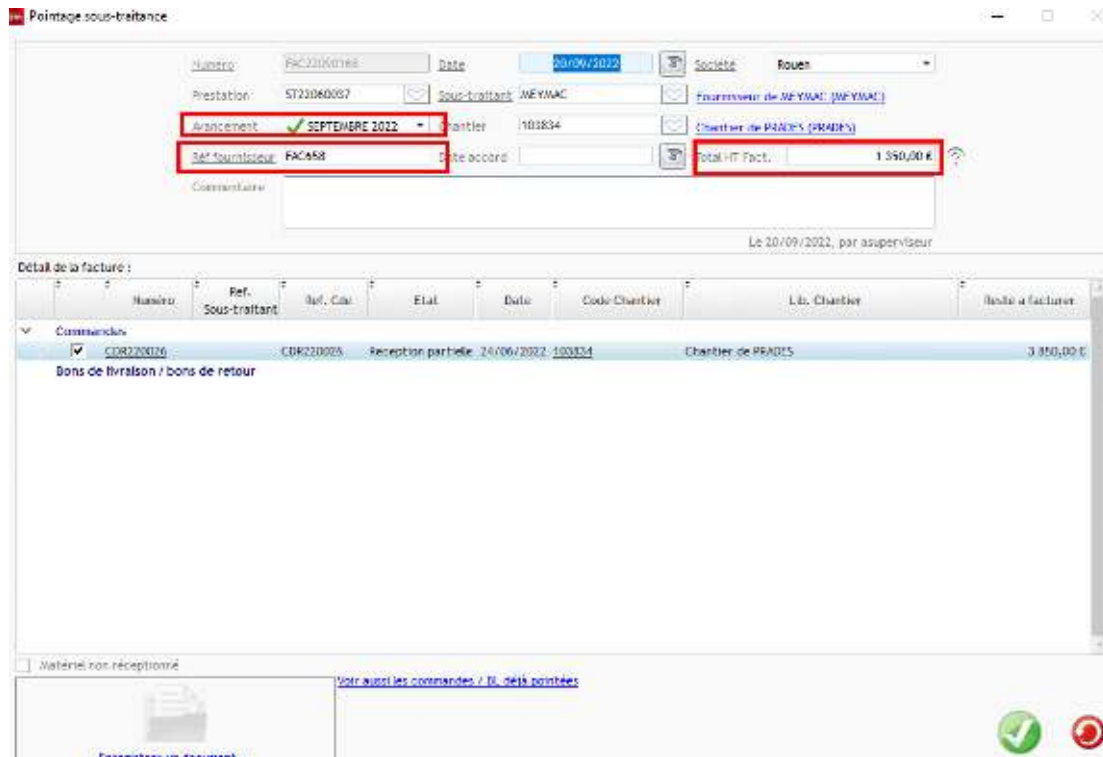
Pointage sous-traitance

Numéro FAC220900168 Date 20/09/2022 Société Rouen

Prestation ST220600037 Sous-traitant MEYMAC Fournisseur de MEYMAC (MEYMAC)

Avancement SEPTEMBRE 2022 Chantier 103834 Chantier de PRADES (PRADES)

Réf fournisseur FAC658 Date accord Total HT Fact. 1 350,00 €

Commentaire

Le 20/09/2022, par asuperviseur

Détail de la facture :

| Numéro | Ref. Sous-traitant | Ref. Cde | Etat | Date | Code Chantier | Lib. Chantier | Reste à facturer |
|---|---|---|---|---|---|---|---|
| Commandes | | | | | | | |
| CDR220026 | | CDR220026 | Réception partielle | 24/06/2022 | 103834 | Chantier de PRADES | 3 850,00 € |
| Bons de livraison / bons de retour | | | | | | | |

Matériel non réceptionné

Voir aussi les commandes / BL déjà pointées

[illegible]